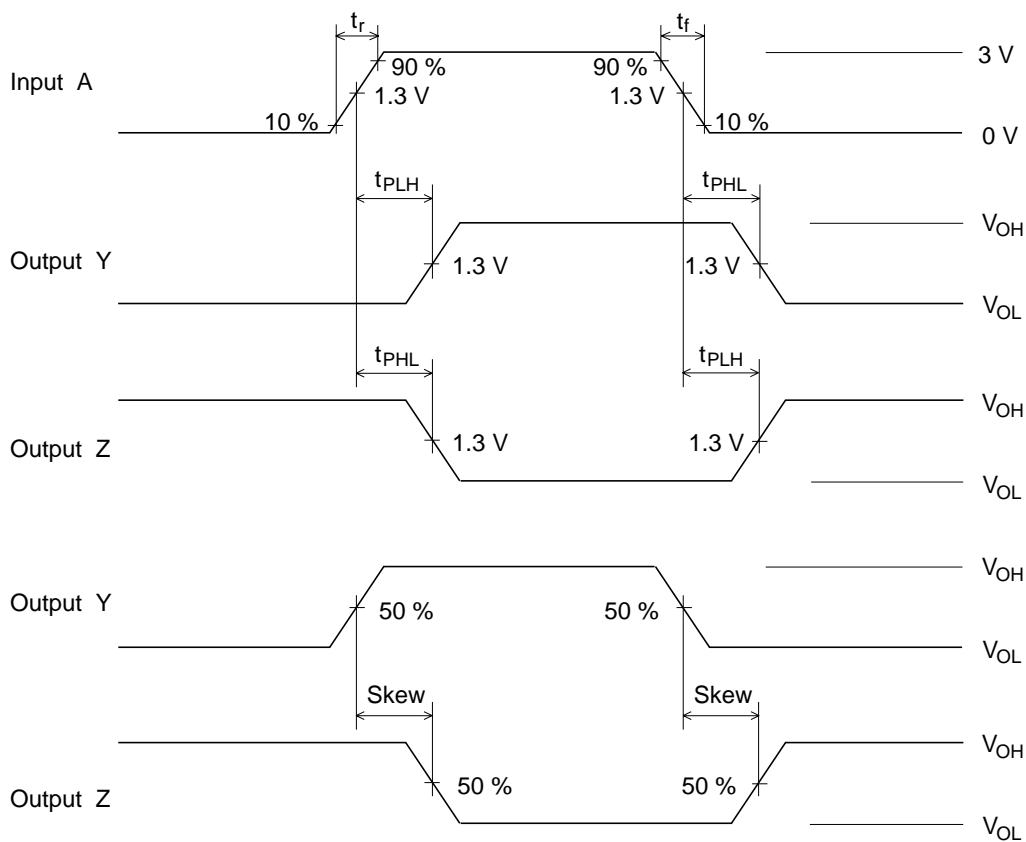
$t_r$

$t_f$

Input A

90 %

90 %

3 V

1.3 V

1.3 V

10 %

10 %

0 V

$t_{PLH}$

$t_{PHL}$

$V_{OH}$

Output Y

1.3 V

1.3 V

$V_{OL}$

$t_{PHL}$

$t_{PLH}$

$V_{OH}$

Output Z

1.3 V

1.3 V

$V_{OL}$

$V_{OH}$

Output Y

50 %

50 %

$V_{OL}$

Skew

Skew

$V_{OH}$

Output Z

50 %

50 %

$V_{OL}$